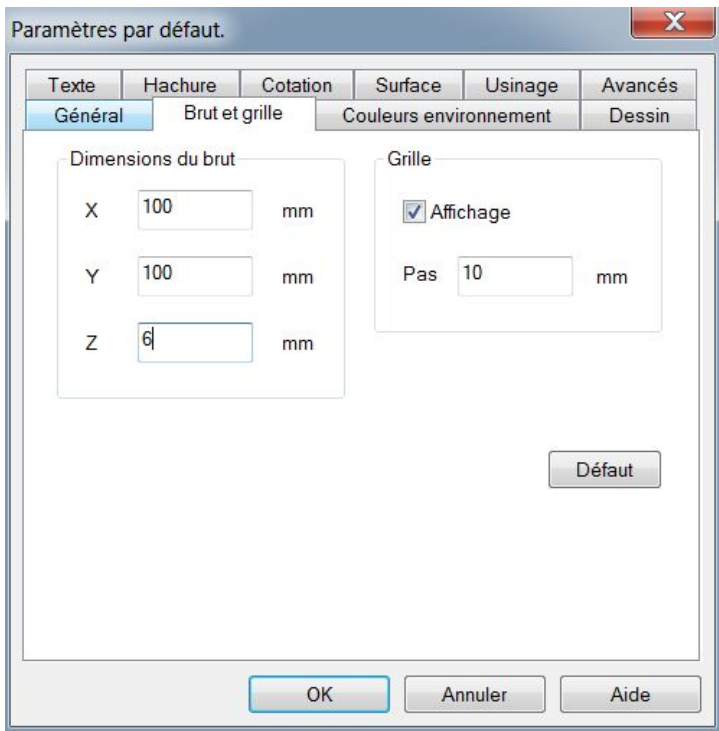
Paramètres par défaut.

X

Texte
Hachure
Cotation
Surface
Usinage
Avancés
Général
Brut et grille
Couleurs environnement
Dessin

Dimensions du brut

X 100 mm

Y 100 mm

Z 6 mm

Grille

Affichage

Pas 10 mm

Défaut

OK
Annuler
Aide